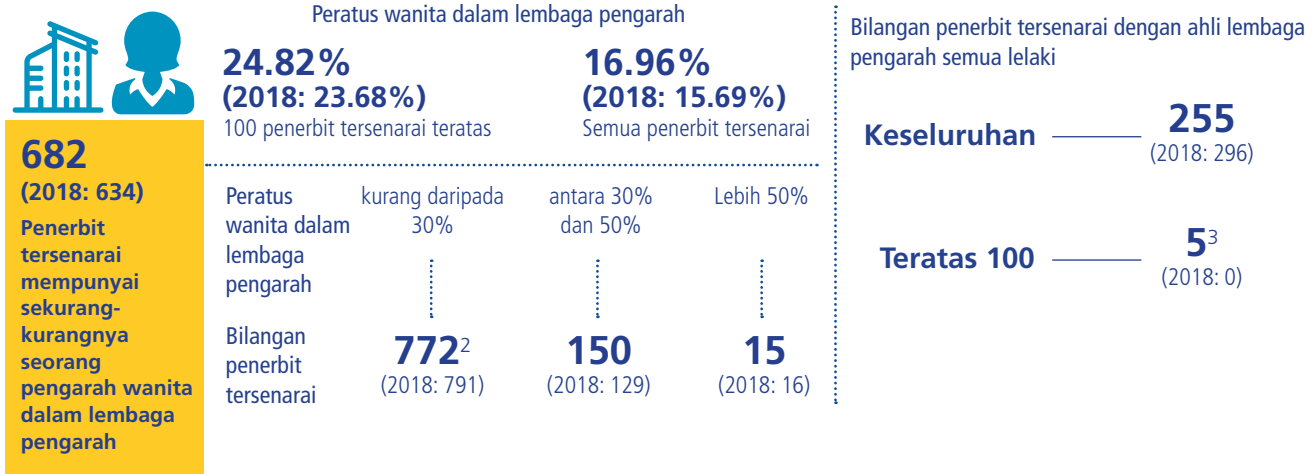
682
(2018: 634)
Penerbit tersenarai mempunyai sekurang-kurangnya seorang pengarah wanita dalam lembaga pengarah

Peratus wanita dalam lembaga pengarah

24.82%
(2018: 23.68%)
100 penerbit tersenarai teratas

16.96%
(2018: 15.69%)
Semua penerbit tersenarai

| Peratus wanita dalam lembaga pengarah | kurang daripada 30% | antara 30% dan 50% | Lebih 50% |
|---|---|---|---|
| Bilangan penerbit tersenarai | $772^2$ (2018: 791) | 150 (2018: 129) | 15 (2018: 16) |

Bilangan penerbit tersenarai dengan ahli lembaga pengarah semua lelaki

Keseluruhan 255 (2018: 296)

Teratas 100 $5^3$ (2018: 0)